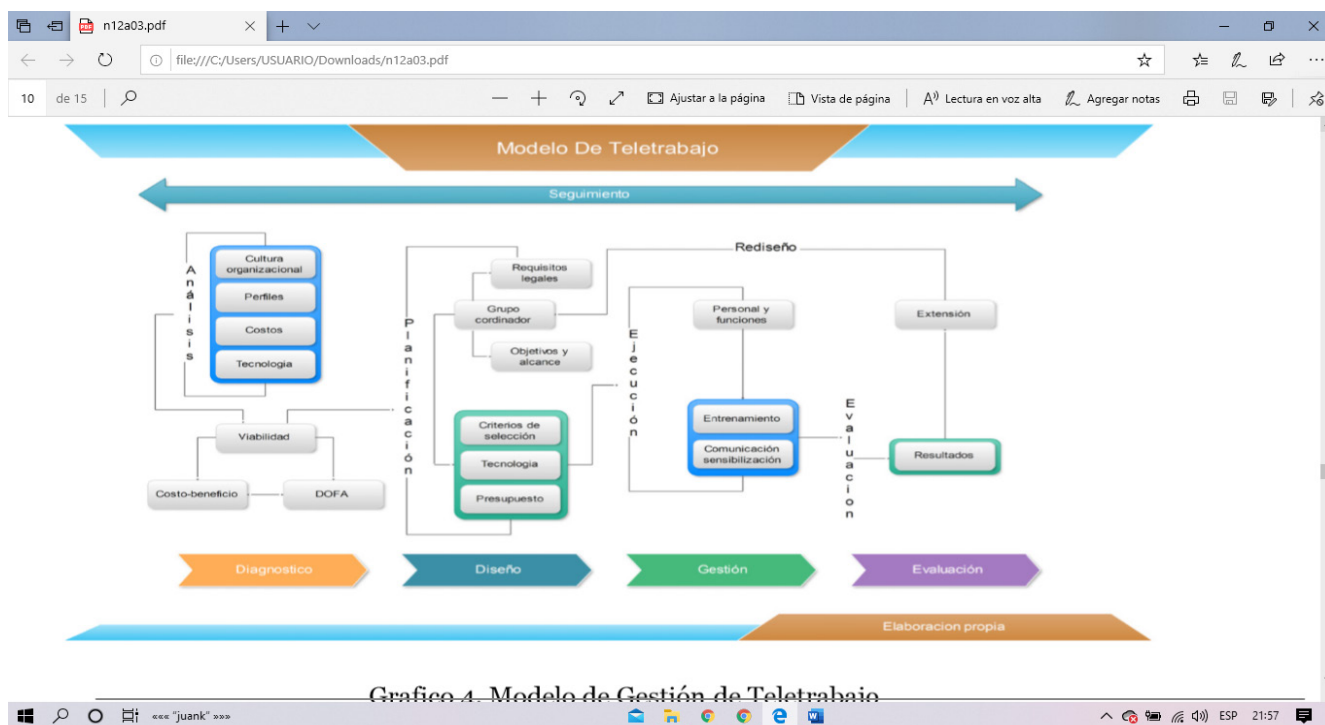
n12a03.pdf

file:///C:/Users/USUARIO/Downloads/n12a03.pdf

10 de 15

Ajustar a la página Vista de página Lectura en voz alta Agregar notas

Modelo De Teletrabajo

Seguimiento

Análisis

Cultura organizacional

Perfiles

Costos

Tecnologia

Viabilidad

Costo-beneficio

DOFA

Planificación

Requisitos legales

Grupo cordinador

Objetivos y alcance

Criterios de selección

Tecnologia

Presupuesto

Rediseño

Ejecución

Personal y funciones

Entrenamiento

Comunicación sensibilización

Evaluacion

Extensión

Resultados

Diagnostico

Diseño

Gestión

Evaluación

Elaboracion propia

Grafico 4. Modelo de Gestión de Teletrabajo

««« "juank" »»»

ESP 21:57